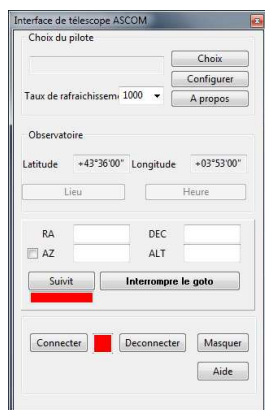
Interface de telescope ASCOM

Choix du pilote

Choix

Configurer

Taux de rafraichisseme 1000

A propos

Observatoire

Latitude +43°36'00" Longitude +03°53'00"

Lieu

Heure

RA

DEC

AZ

ALT

Suivit

Interrompre le goto

Connecter

Deconnecter

Masquer

Aide